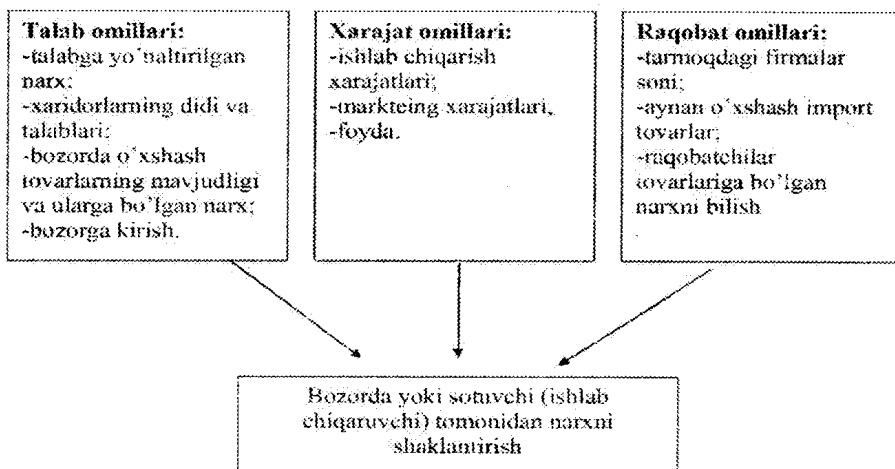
**Talab omillari:**
-talabga yo'naltirilgan narx;
-xaridorlarning didi va talablari;
-bozorda o'xshash tovarlarning mavjudligi va ularga bo'lgan narx;
-bozorga kirish.

**Xarajat omillari:**
-ishlab chiqarish xarajatlari;
-markteing xarajatlari,
-foyda.

**Raqobat omillari:**
-tarmoqdagi firmalar soni;
-aynan o'xshash import tovarlar;
-raqobatchilar tovarlariga bo'lgan narxni bilish

Bozorda yoki sotuvchi (ishlab chiqaruvchi) tomonidan narxni shakllantirish